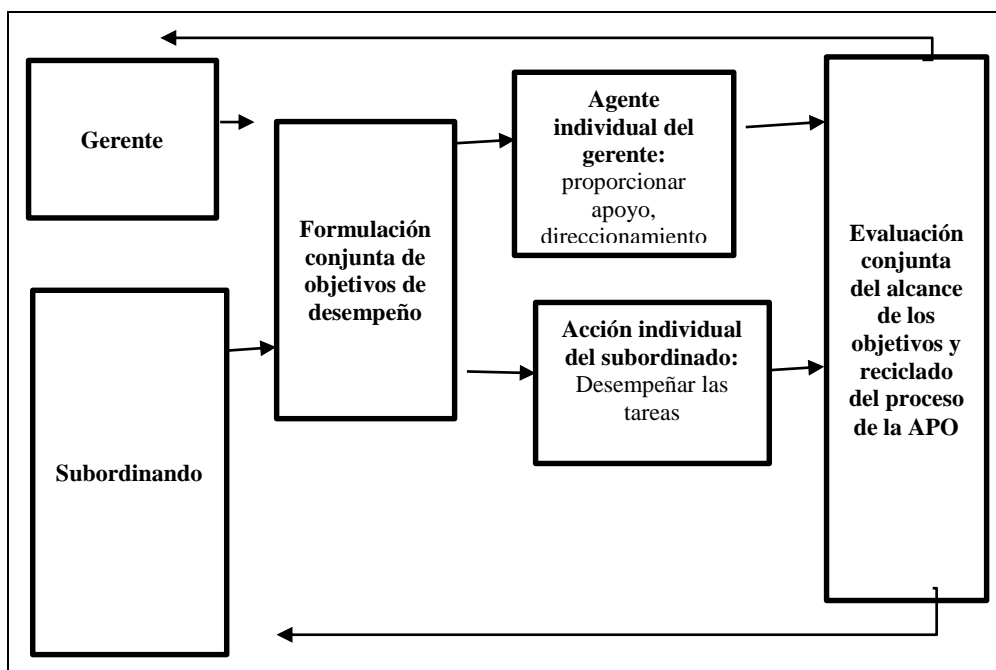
Gerente

Formulación conjunta de objetivos de desempeño

Agente individual del gerente: proporcionar apoyo, direccionamiento

Evaluación conjunta del alcance de los objetivos y reciclado del proceso de la APO

Subordinando

Acción individual del subordinado: Desempeñar las tareas